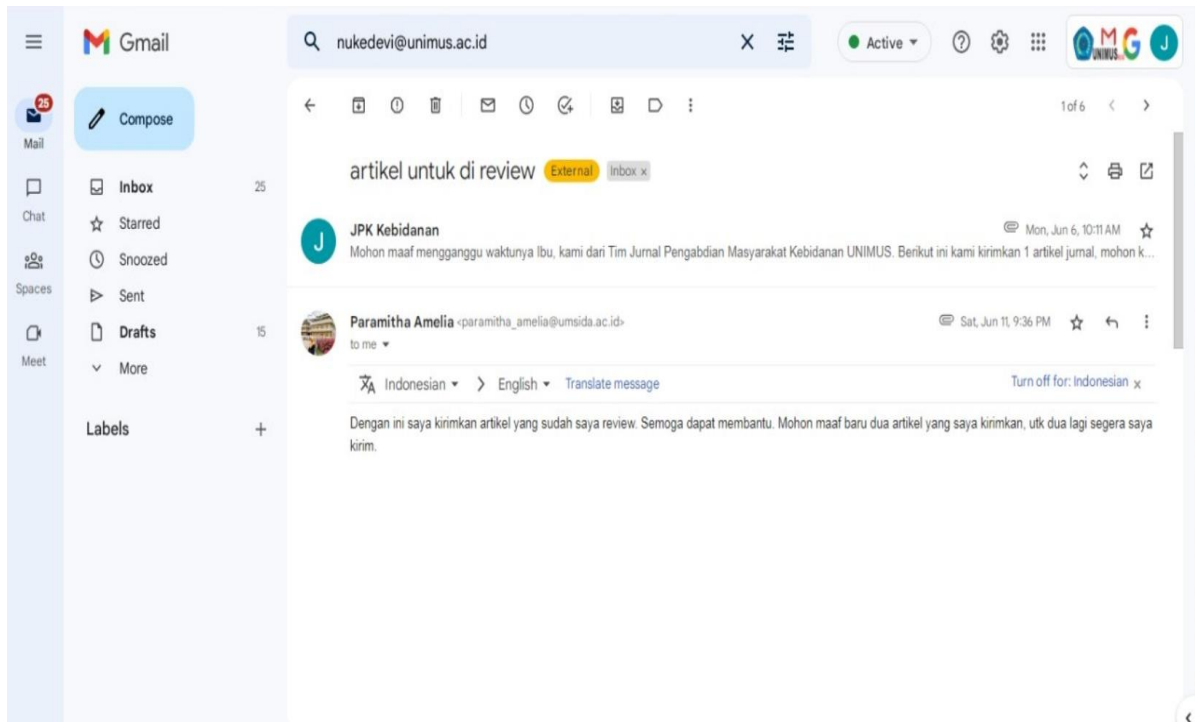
Gmail

nukedevi@unimus.ac.id

Active

J

25
Mail

Chat

Spaces

Meet

Compose

Inbox 25
Starred
Snoozed
Sent
Drafts 15
More

Labels +

1 of 6

artikel untuk di review External Inbox ×

JPK Kebidanan
Mon, Jun 6, 10:11 AM
Mohon maaf mengganggu waktunya Ibu, kami dari Tim Jurnal Pengabdian Masyarakat Kebidanan UNIMUS. Berikut ini kami kirimkan 1 artikel jurnal, mohon k...

Paramitha Amelia <paramitha_amelia@umsida.ac.id>
Sat, Jun 11, 9:36 PM
to me

Indonesian > English Translate message
Turn off for: Indonesian ×

Dengan ini saya kirimkan artikel yang sudah saya review. Semoga dapat membantu. Mohon maaf baru dua artikel yang saya kirimkan, utk dua lagi segera saya kirim.